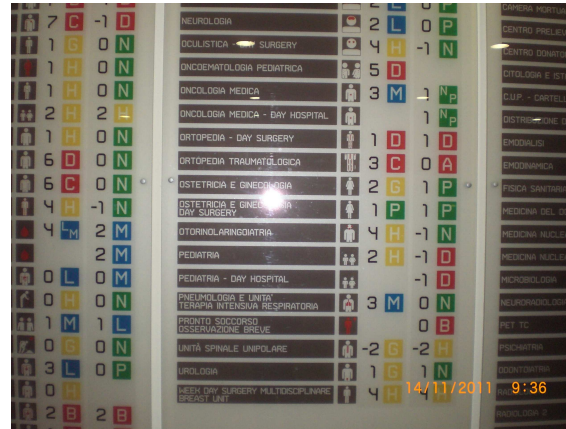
7 C -1 D
1 G 0 N
1 H 0 N
1 H 0 N
2 H 2 H
1 H 0 N
6 D 0 N
6 C 0 N
4 H -1 N
4 M 2 M
2 M
0 L 0 M
0 H 0 N
1 M 1 L
0 G 0 N
3 L 0 P
0 H
2 B 2 B

NEUROLOGIA 2 L 0 P
OCULISTICA - DAY SURGERY 4 H -1 N
ONCOEMATOLOGIA PEDIATRICA 5 D
ONCOLOGIA MEDICA 3 M 1 N P
ONCOLOGIA MEDICA - DAY HOSPITAL 1 N P
ORTOPEDIA - DAY SURGERY 1 D 1 D
ORTOPEDIA TRAUMATOLOGICA 3 C 0 A
OSTETRICIA E GINECOLOGIA 2 G 1 P
OSTETRICIA E GINECOLOGIA DAY SURGERY 1 P 1 P
OTORINOLARINGOIATRIA 4 H -1 N
PEDIATRIA 2 H -1 D
PEDIATRIA - DAY HOSPITAL -1 D
PNEUMOLOGIA E UNITA' TERAPIA INTENSIVA RESPIRATORIA 3 M 0 N
PRONTO SOCCORSO OSSERVAZIONE BREVE 0 B
UNITÀ SPINALE UNIPOLARE -2 G -2 H
UROLOGIA 1 G 1 N
WEEK DAY SURGERY MULTIDISCIPLINARE BREAST UNIT 4 H

CAMERA MORTU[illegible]
CENTRO PRELIEVI
CENTRO DONATO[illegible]
CITOLOGIA E IST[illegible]
C.U.P. - CARTELL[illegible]
DISTRIBUZIONE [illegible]
EMODIALISI
EMODINAMICA
FISICA SANITARI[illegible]
MEDICINA DEL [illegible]
MEDICINA NUCLE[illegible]
MEDICINA NUCLE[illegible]
MICROBIOLOGIA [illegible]
NEURORADIOLOG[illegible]
PET TC
PSICHIATRIA
ODONTOIATRIA
RADIOLOGIA 1
RADIOLOGIA 2

14/11/2011 9:36